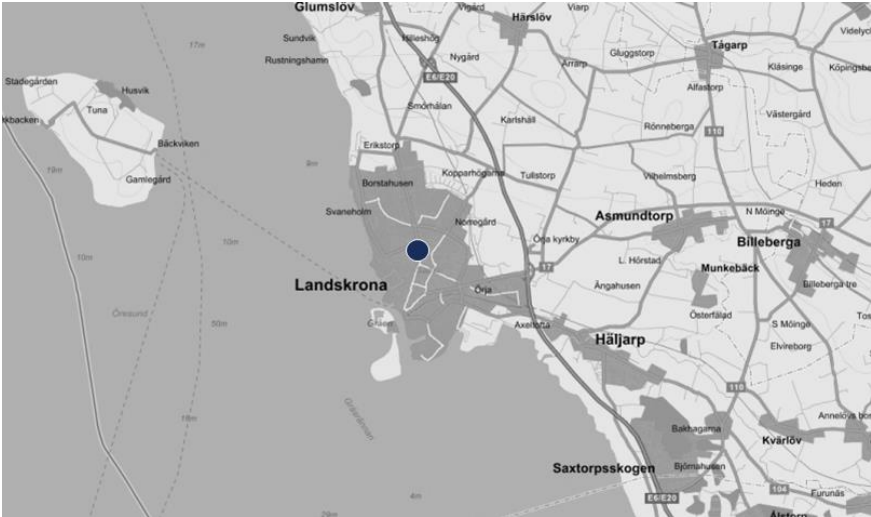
Glumslöv
Vigård
Härslöv
Viarp
Videlyc
Sundvik
Hilleshög
Nygård
Gluggstorp
Tågarp
Rustningshamn
Arrarp
Kläsinge
Köpings
17m
Stadegården
Husvik
Tuna
E6/E20
Alfastorp
Smörhålan
Karlshäll
Västergård
Bäckviken
Rönneberga
Erikstorp
110
Gamlegård
19m
9m
Borstahusen
Kopparhögarna
Tullstorp
Vilhelmsberg
Heden
Svaneholm
Asmundtorp
N Möinge
Norregård
10m
Billeberga
Örja kyrkby
10m
17
L. Hörstad
Munkebäck
Landskrona
Ängahusen
Billeberga tre
Örja
Öresund
50m
Österfälad
Axelvold
S Möinge
Häljarp
Elvireborg
110
18m
Annelövs
Bakhagarna
Kvärlöv
Saxtorpsskogen
Björnahusen
4m
E6/E20
104
Furunäs
Ålstorp